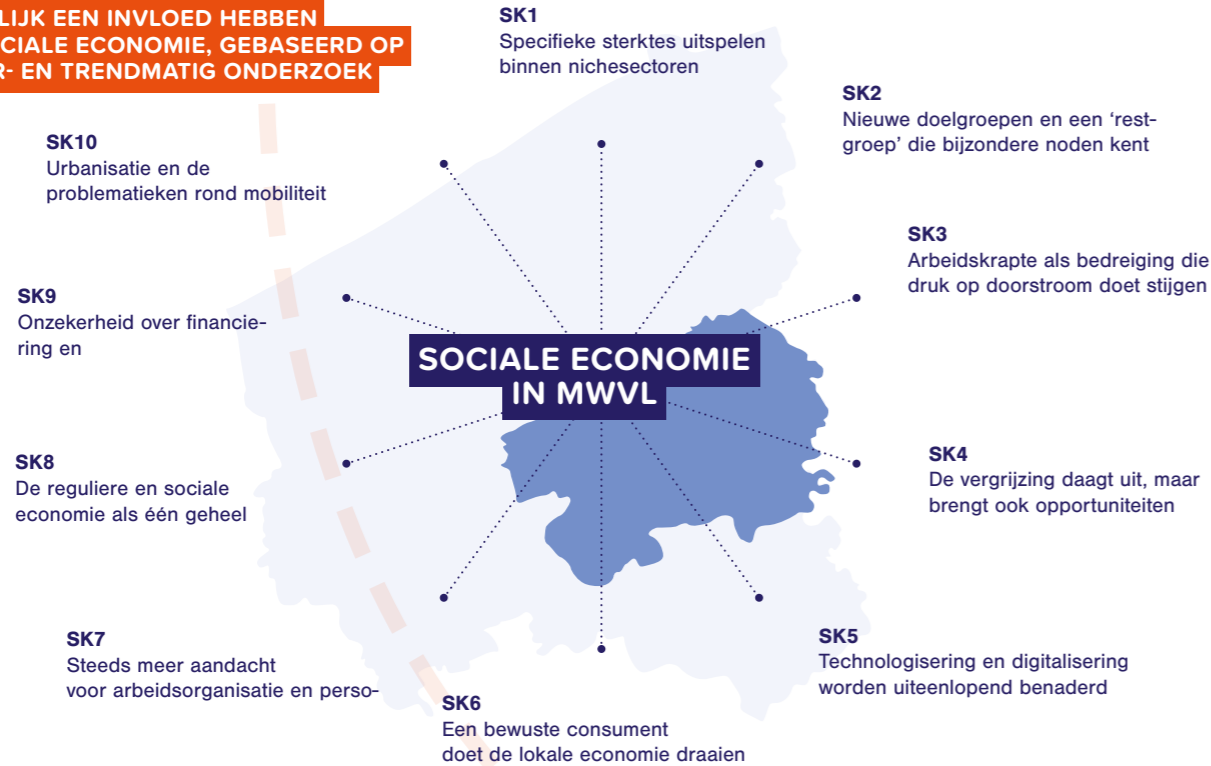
LIJK EEN INVLOED HEBBEN
CIALE ECONOMIE, GEBASEERD OP
R- EN TRENDMATIG ONDERZOEK

SK1
Specifieke sterktes uitspelen binnen nichesectoren

SK2
Nieuwe doelgroepen en een 'restgroep' die bijzondere noden kent

SK3
Arbeidskrapte als bedreiging die druk op doorstroom doet stijgen

SK4
De vergrijzing daagt uit, maar brengt ook opportuniteiten

SK5
Technologisering en digitalisering worden uiteenlopend benaderd

SK6
Een bewuste consument doet de lokale economie draaien

SK7
Steeds meer aandacht voor arbeidsorganisatie en perso-

SK8
De reguliere en sociale economie als één geheel

SK9
Onzekerheid over financiering en

SK10
Urbanisatie en de problematieken rond mobiliteit

SOCIALE ECONOMIE IN MWVL